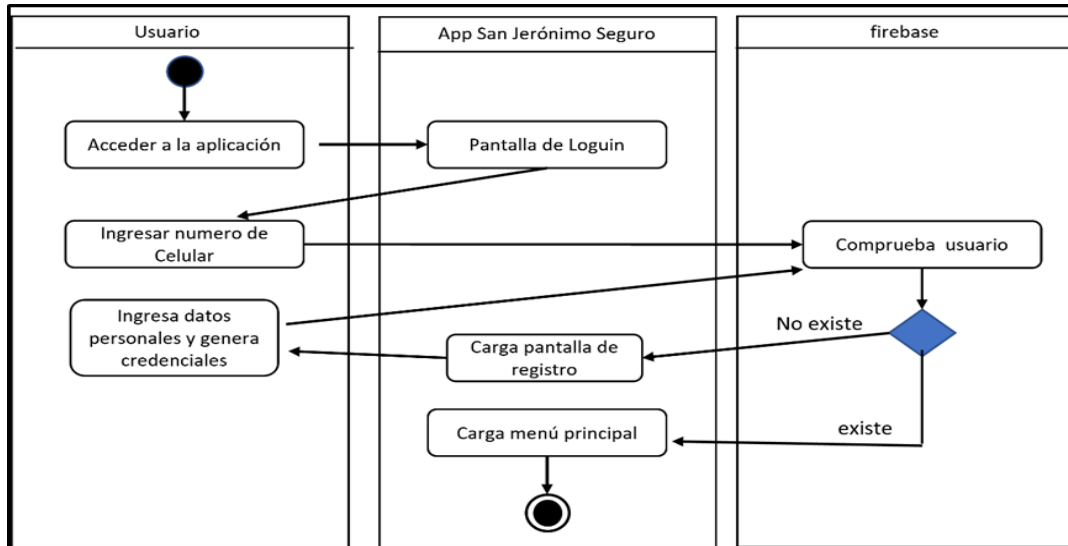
Usuario

App San Jerónimo Seguro

firebase

Acceder a la aplicación

Pantalla de Loguin

Ingresar numero de Celular

Comprueba usuario

Ingresa datos personales y genera credenciales

No existe

Carga pantalla de registro

Carga menú principal

existe